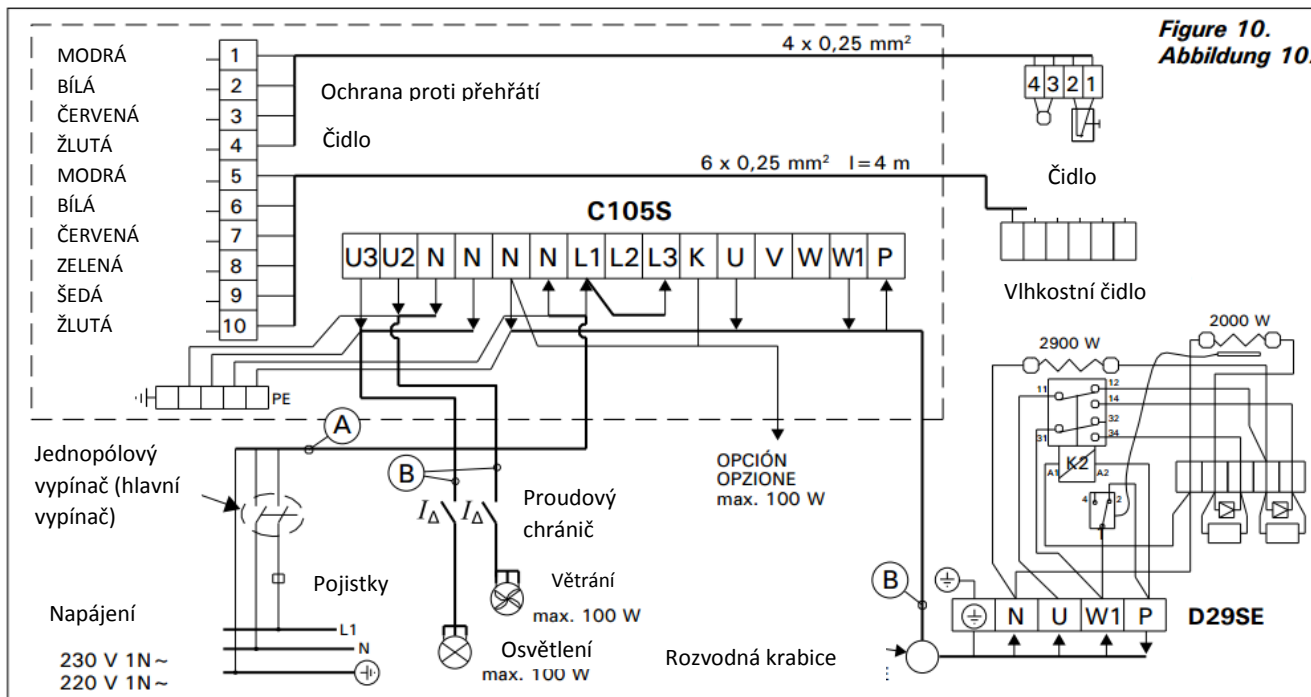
Figure 10.
Abbildung 10.

MODRÁ 1
BÍLÁ 2
ČERVENÁ 3
ŽLUTÁ 4
MODRÁ 5
BÍLÁ 6
ČERVENÁ 7
ZELENÁ 8
ŠEDÁ 9
ŽLUTÁ 10

4 x 0,25 mm²

4 3 2 1

Ochrana proti přehřátí

Čidlo

6 x 0,25 mm² l = 4 m

Čidlo

C105S

| U3 | U2 | N | N | N | N | L1 | L2 | L3 | K | U | V | W | W1 | P |
|---|---|---|---|---|---|---|---|---|---|---|---|---|---|---|

Vlhkostní čidlo

PE

2900 W

2000 W

11 12 14 32 31 34

K2

A1 A2

4 2

A

B

Jednopólový vypínač (hlavní vypínač)

$I_\Delta$ $I_\Delta$

Proudový chránič

OPCIÓN
OPZIONE
max. 100 W

Pojistky

Větrání
max. 100 W

B

| ⏚ | N | U | W1 | P |
|---|---|---|---|---|

D29SE

Napájení

L1
N

230 V 1N~
220 V 1N~

Osvětlení
max. 100 W

Rozvodná krabice